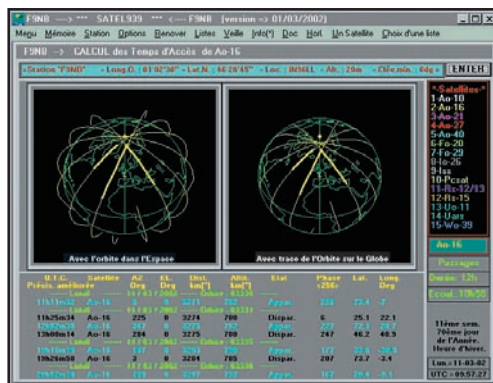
F9NB —> *** SATEL939 *** <— F9NB [version => 01/03/2002]

Menu Mémoire Station Options Renover Listes Veille Info(*) Doc Horl. Un Satellite Choix d'une liste

F9NB -> CALCUL des Temps d'Accès de Ao-16

Station "F9NB" Long.O. : 01°02'30" Lat.N. : 46°28'45" Loc. : IN96EL Alt. : 29m Elév.min. : 0dg ENTER

Avec l'orbite dans l'Espace

Avec trace de l'Orbite sur le Globe

*Satellites*
1-Ao-10
2-Ao-16
3-Ao-21
4-Ao-27
5-Ao-40
6-Fo-20
7-Fo-29
8-Io-26
9-Iss
10-Pcsat
11-Rs-12/13
12-Rs-15
13-Uo-11
14-Uars
15-Wo-39

Ao-16

Passages

Durée: 12h

Ecoul. 176/30

11ème sem. 70ème jour de l'Année. Heure d'hiver.

Lun.11-03-02

UTC = 09:57:27

| U.T.C. Précis. améliorée | Satellite | AZ Deg | EL Deg | Dist. km(*) | Altit. km(*) | Etat | Phase <256> | Lat. | Long. Deg |
|---|---|---|---|---|---|---|---|---|---|
| 11h11m32 | Ao-16 | | | 3271 | 792 | Appar. | | | |
| 11h25m34 | Ao-16 | 225 | 0 | 3274 | 788 | Dispar. | 6 | 25.1 | 22.1 |
| 12h52m20 | Ao-16 | 247 | 0 | 3275 | 789 | Appar. | 227 | 72.1 | 23.7 |
| 13h06m14 | Ao-16 | 204 | 0 | 3275 | 788 | Dispar. | 247 | 46.2 | 44.5 |
| 14h15m | Ao-16 | | | | | Appar. | | | |
| 19h28m38 | Ao-16 | 9 | 0 | 3284 | 785 | Dispar. | 207 | 73.7 | -3.4 |
| 20h52m | Ao-16 | | | 3297 | | Appar. | | | |